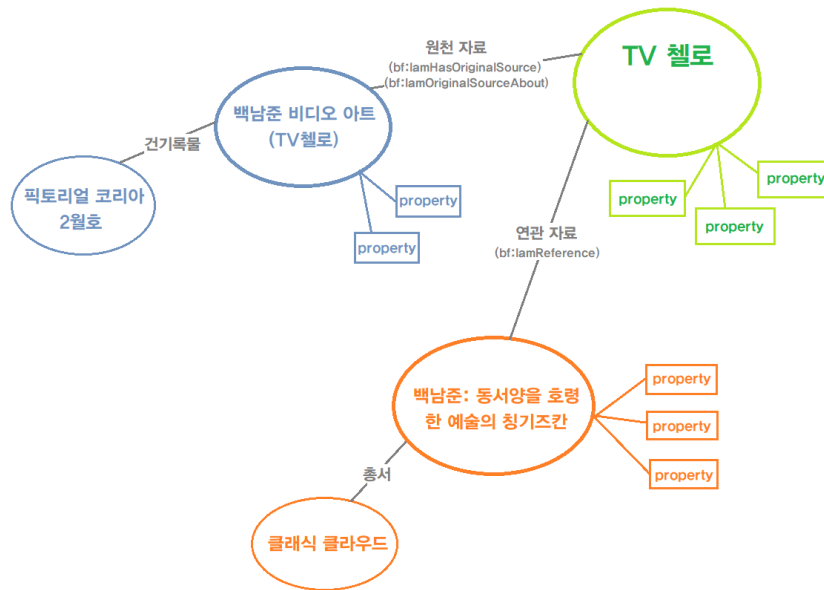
원천 자료
(bf:IamHasOriginalSource)
(bf:IamOriginalSourceAbout)

TV 첼로

백남준 비디오 아트 (TV첼로)

건기록물

픽토리얼 코리아 2월호

property

property

property

property

property

연관 자료
(bf:IamReference)

백남준: 동서양을 호령한 예술의 칭기즈칸

property

property

property

총서

클래식 클라우드